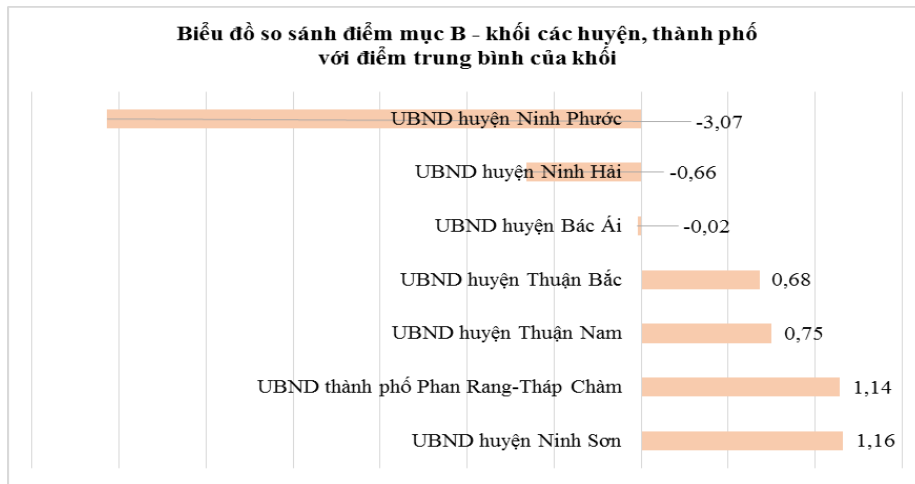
Biểu đồ so sánh điểm mục B - khối các huyện, thành phố với điểm trung bình của khối

UBND huyện Ninh Phước -3,07

UBND huyện Ninh Hải -0,66

UBND huyện Bác Ái -0,02

UBND huyện Thuận Bắc 0,68

UBND huyện Thuận Nam 0,75

UBND thành phố Phan Rang-Tháp Chàm 1,14

UBND huyện Ninh Sơn 1,16